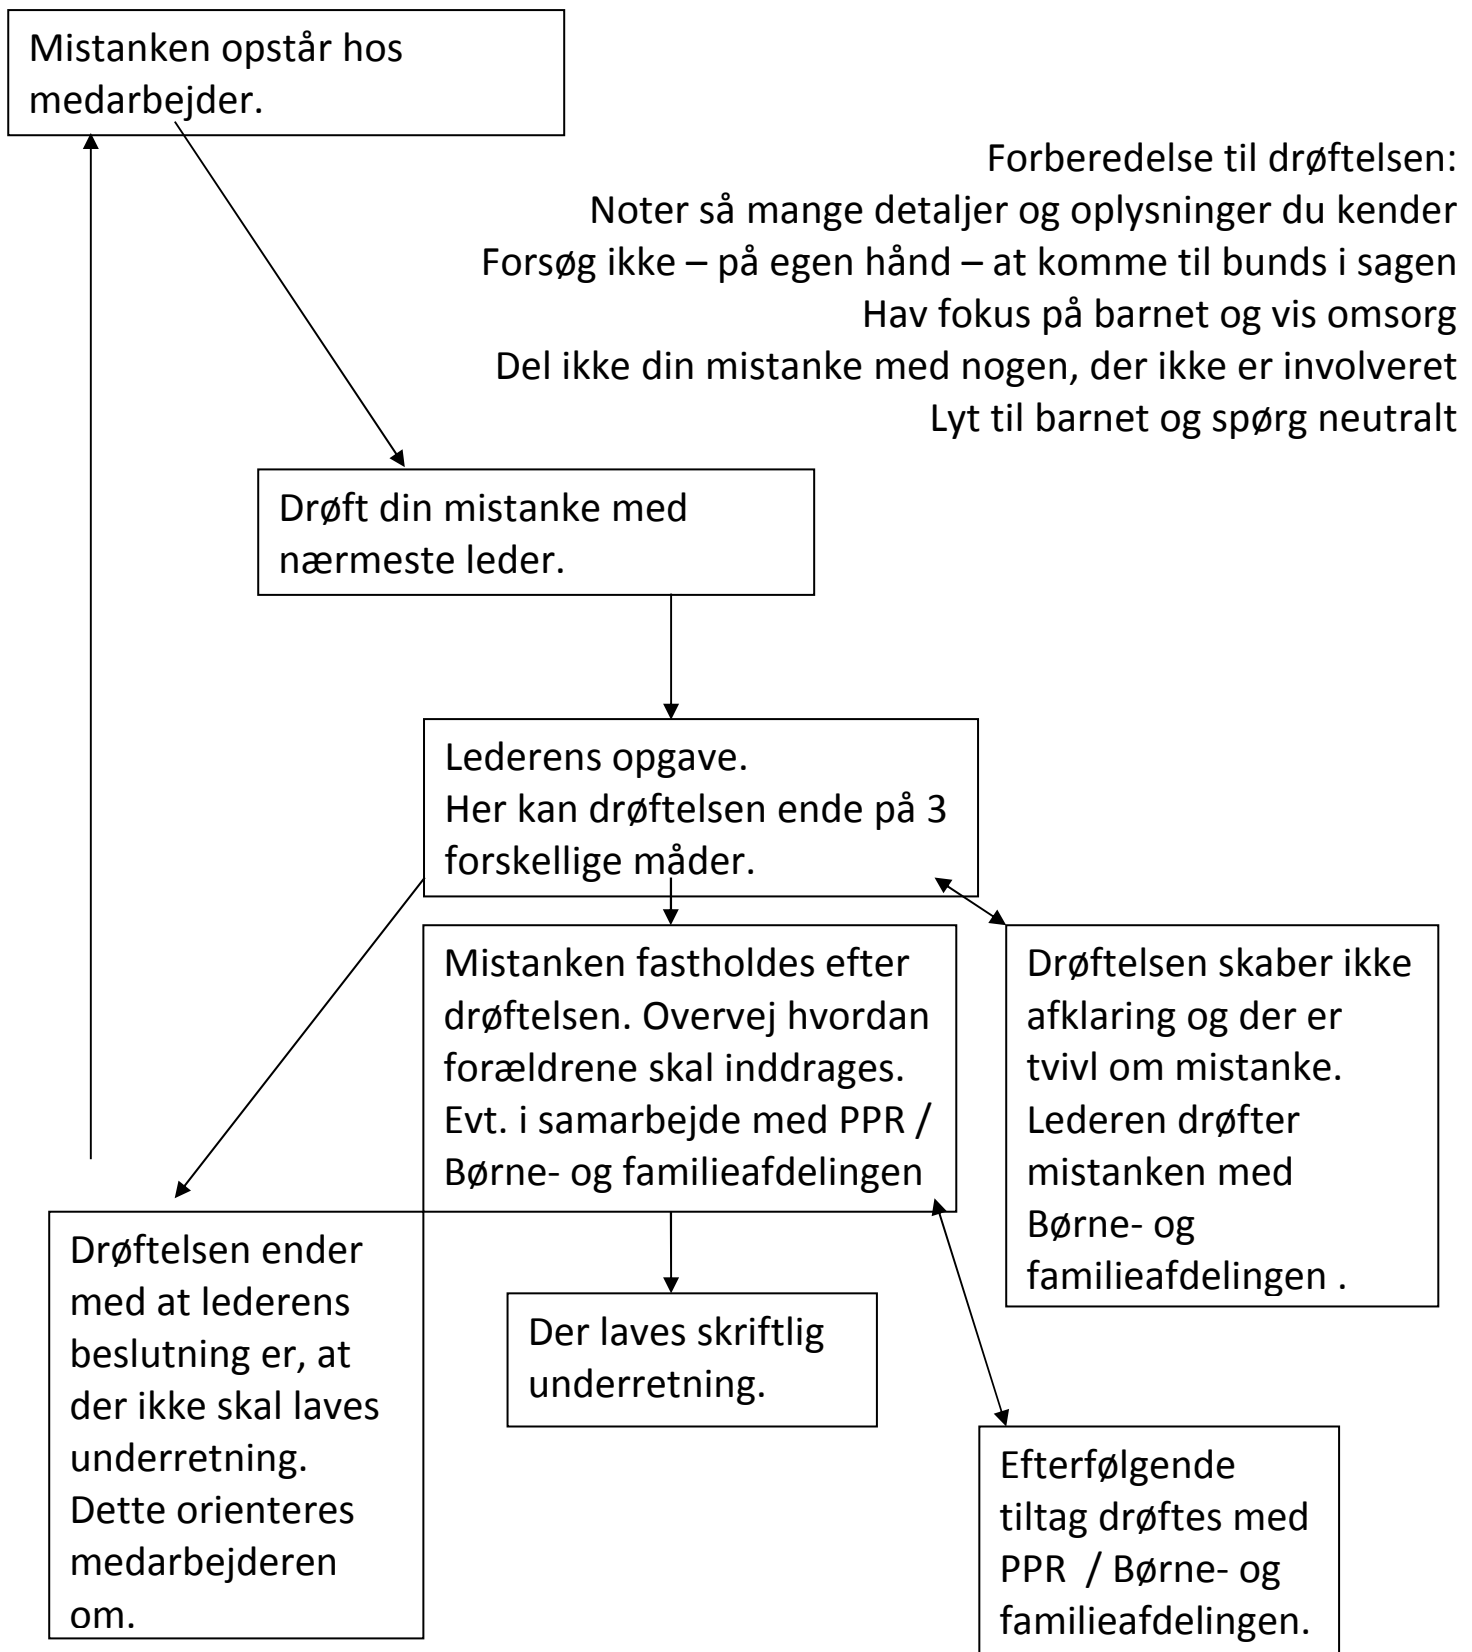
Mistanken opstår hos medarbejder.

Forberedelse til drøftelsen:
Noter så mange detaljer og oplysninger du kender
Forsøg ikke – på egen hånd – at komme til bunds i sagen
Hav fokus på barnet og vis omsorg
Del ikke din mistanke med nogen, der ikke er involveret
Lyt til barnet og spørg neutralt

Drøft din mistanke med nærmeste leder.

Lederens opgave.
Her kan drøftelsen ende på 3 forskellige måder.

Mistanken fastholdes efter drøftelsen. Overvej hvordan forældrene skal inddrages. Evt. i samarbejde med PPR / Børne- og familieafdelingen

Drøftelsen skaber ikke afklaring og der er tvivl om mistanke. Lederen drøfter mistanken med Børne- og familieafdelingen .

Drøftelsen ender med at lederens beslutning er, at der ikke skal laves underretning. Dette orienteres medarbejderen om.

Der laves skriftlig underretning.

Efterfølgende tiltag drøftes med PPR / Børne- og familieafdelingen.